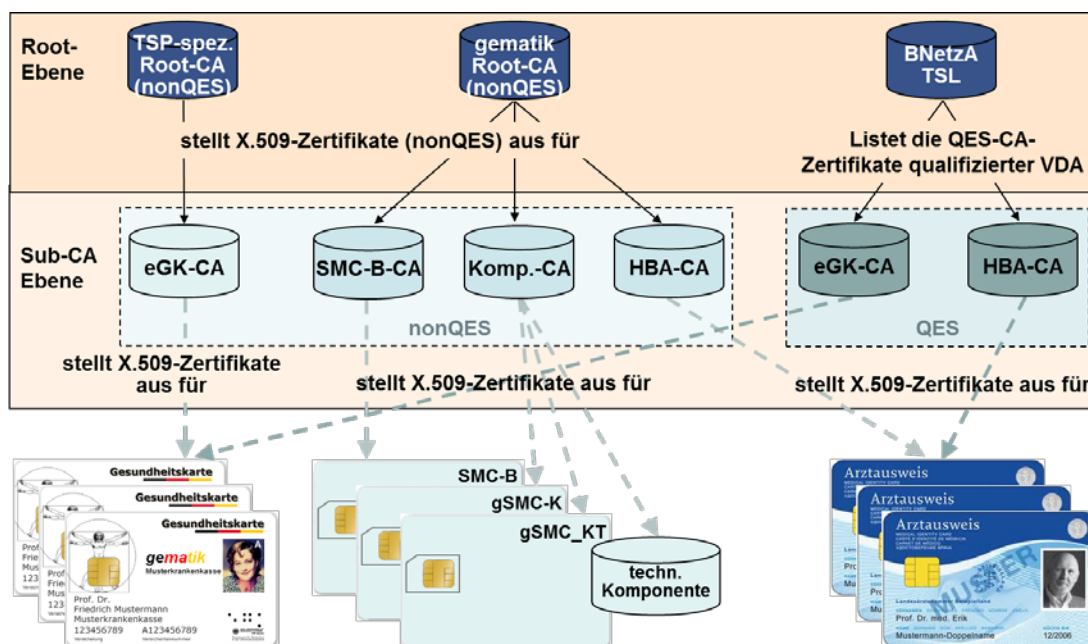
Root-Ebene

TSP-spez. Root-CA (nonQES)

gematik Root-CA (nonQES)

BNetzA TSL

stellt X.509-Zertifikate (nonQES) aus für

Listet die QES-CA-Zertifikate qualifizierter VDA

Sub-CA Ebene

eGK-CA

SMC-B-CA

Komp.-CA

HBA-CA

eGK-CA

HBA-CA

nonQES

QES

stellt X.509-Zertifikate aus für

stellt X.509-Zertifikate aus für

stellt X.509-Zertifikate aus für

Gesundheitskarte

Gesundheitskarte

Gesundheitskarte

gematik

Musterkrankenkasse

Prof. Dr. Friedrich Mustermann

Musterkrankenkasse

123456789 A123456789

SMC-B

gSMC-K

gSMC_KT

techn. Komponente

Arztausweis

Arztausweis

Arztausweis

MUSTER

Prof. Dr. med. Erik

Mustermann-Doppelname

12/2006